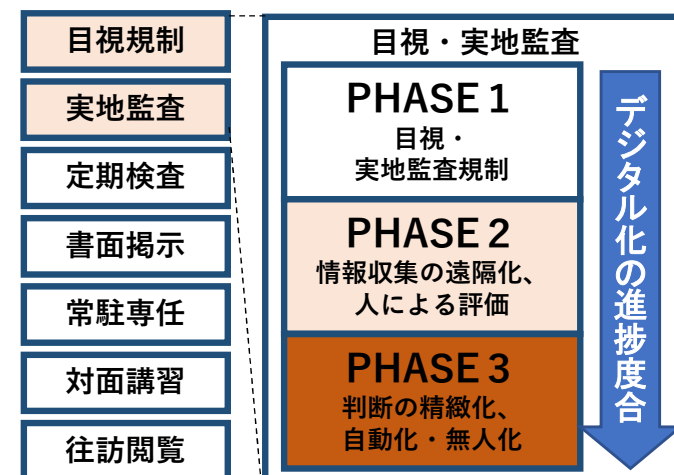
目視規制

実地監査

定期検査

書面掲示

常駐専任

対面講習

往訪閲覧

目視・実地監査

PHASE 1
目視・
実地監査規制

PHASE 2
情報収集の遠隔化、
人による評価

PHASE 3
判断の精緻化、
自動化・無人化

デジタル化の進捗度合